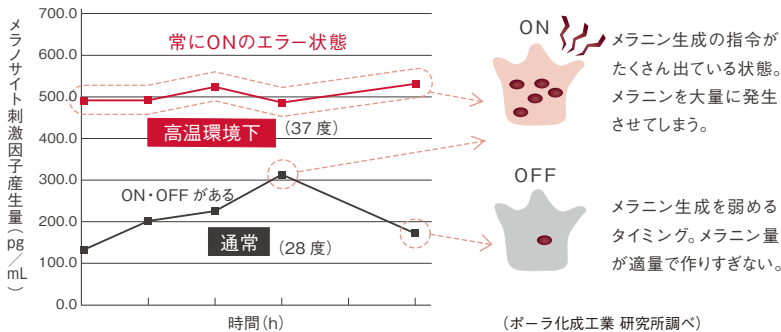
メラノサイト刺激因子産生量（pg／mL）

700.0
600.0
500.0
400.0
300.0
200.0
100.0
0.0

常にONのエラー状態

高温環境下 （37 度）

ON・OFF がある

通常 （28 度）

時間（h）

ON

メラニン生成の指令がたくさん出ている状態。メラニンを大量に発生させてしまう。

OFF

メラニン生成を弱めるタイミング。メラニン量が適量で作りすぎない。

（ポーラ化成工業 研究所調べ）